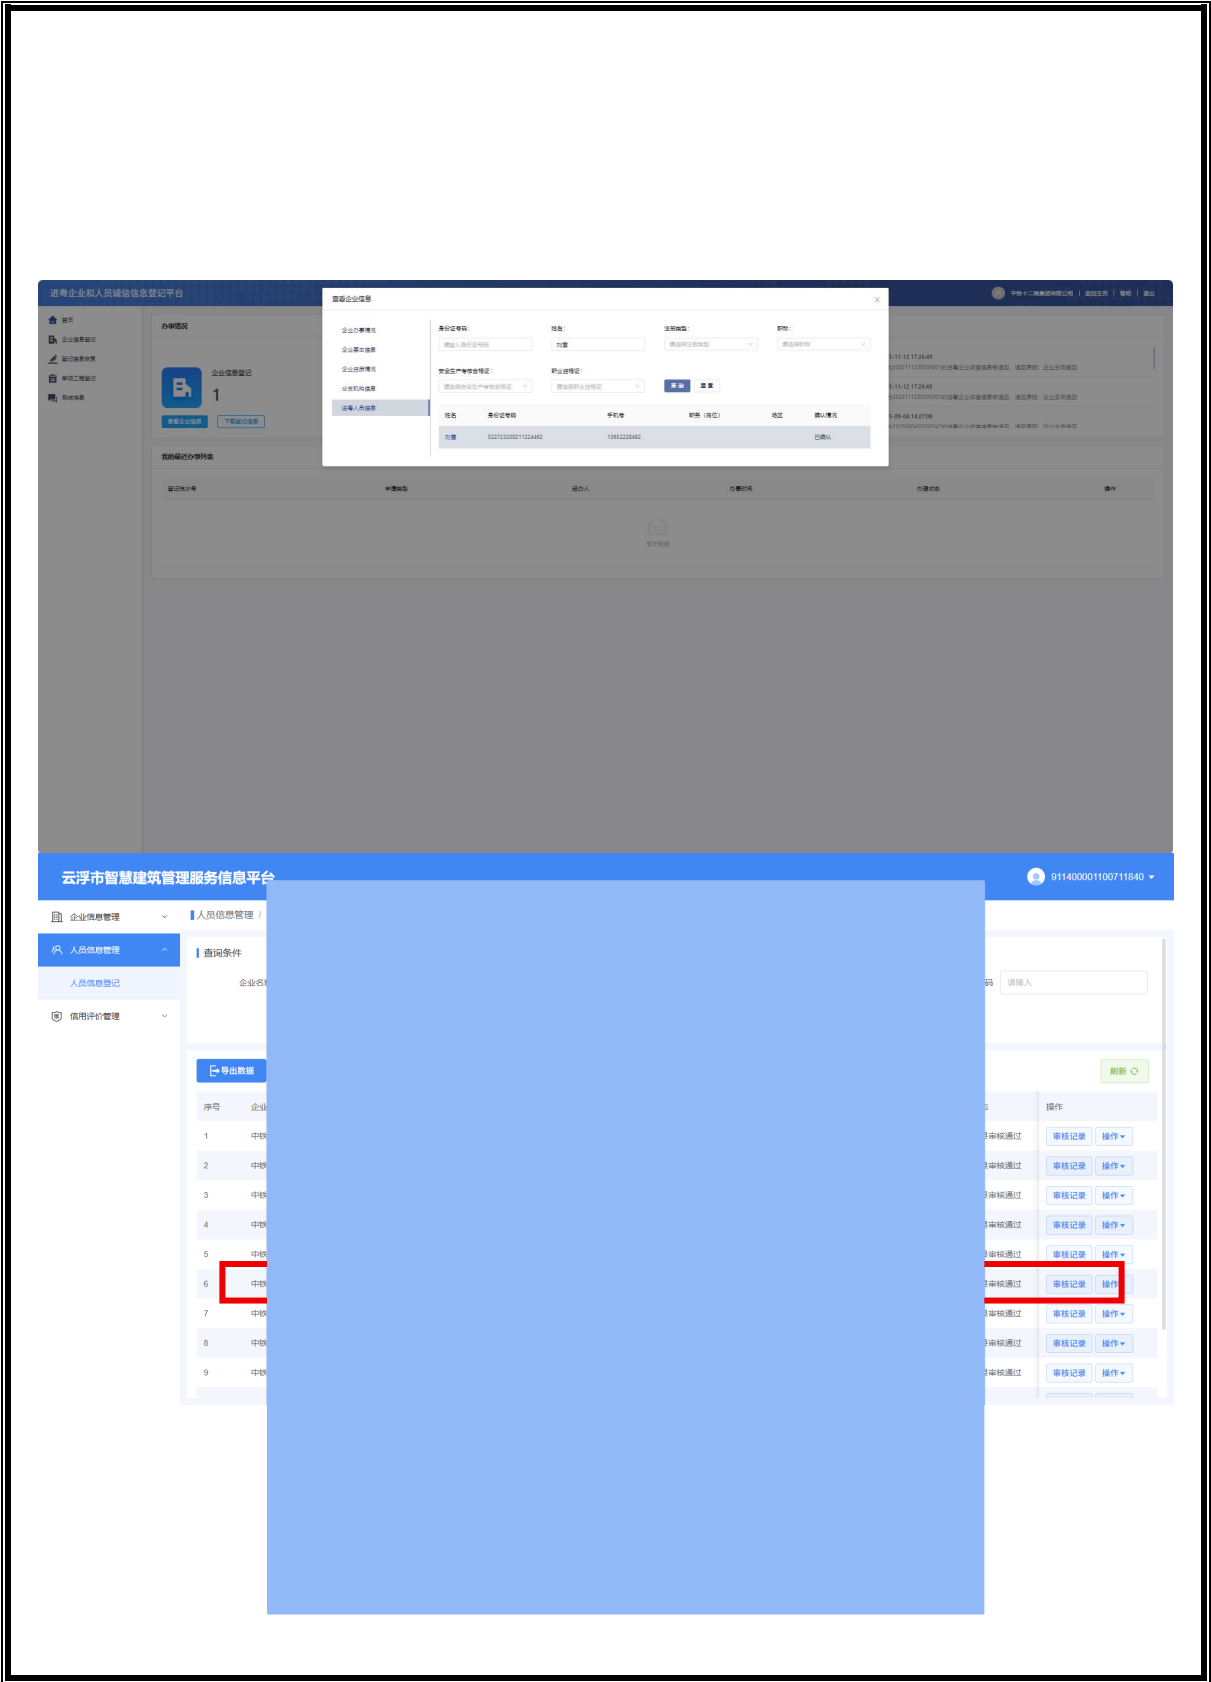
进粤企业和人员诚信信息登记平台

中铁十二局集团有限公司 | 返回主页 | 帮助 | 退出

首页
企业信息登记
登记信息变更
承建工程登记
我的消息

办事情况

企业信息登记
1
查看企业信息
下载登记信息

我的最近办事列表

登记流水号 申请类型 经办人 办理时间 办理状态 操作

暂无数据

查看企业信息

企业办事情况
企业基本信息
企业资质情况
分支机构信息
进粤人员信息

身份证号码: 请输入身份证号码
姓名: 刘蕾
注册类型: 请选择注册类型
职称: 请选择职称
安全生产考核合格证: 请选择安全生产考核合格证
职业资格证: 请选择职业资格证
查询
重置

| 姓名 | 身份证号码 | 手机号 | 职务（岗位） | 地区 | 确认情况 |
|---|---|---|---|---|---|
| 刘蕾 | 522723200211224482 | 13852228482 | | | 已确认 |

5-11-12 17:26:49
5-11-12 17:26:49
5-09-04 14:27:08

云浮市智慧建筑管理服务信息平台
911400001100711840

企业信息管理
人员信息管理
人员信息登记
信用评价管理

人员信息管理 /

查询条件
企业名
码 请输入

导出数据
刷新

| 序号 | 企业 | | 操作 |
|---|---|---|---|
| 1 | 中铁 | 审核通过 | 审核记录 操作 |
| 2 | 中铁 | 审核通过 | 审核记录 操作 |
| 3 | 中铁 | 审核通过 | 审核记录 操作 |
| 4 | 中铁 | 审核通过 | 审核记录 操作 |
| 5 | 中铁 | 审核通过 | 审核记录 操作 |
| 6 | 中铁 | 审核通过 | 审核记录 操作 |
| 7 | 中铁 | 审核通过 | 审核记录 操作 |
| 8 | 中铁 | 审核通过 | 审核记录 操作 |
| 9 | 中铁 | 审核通过 | 审核记录 操作 |